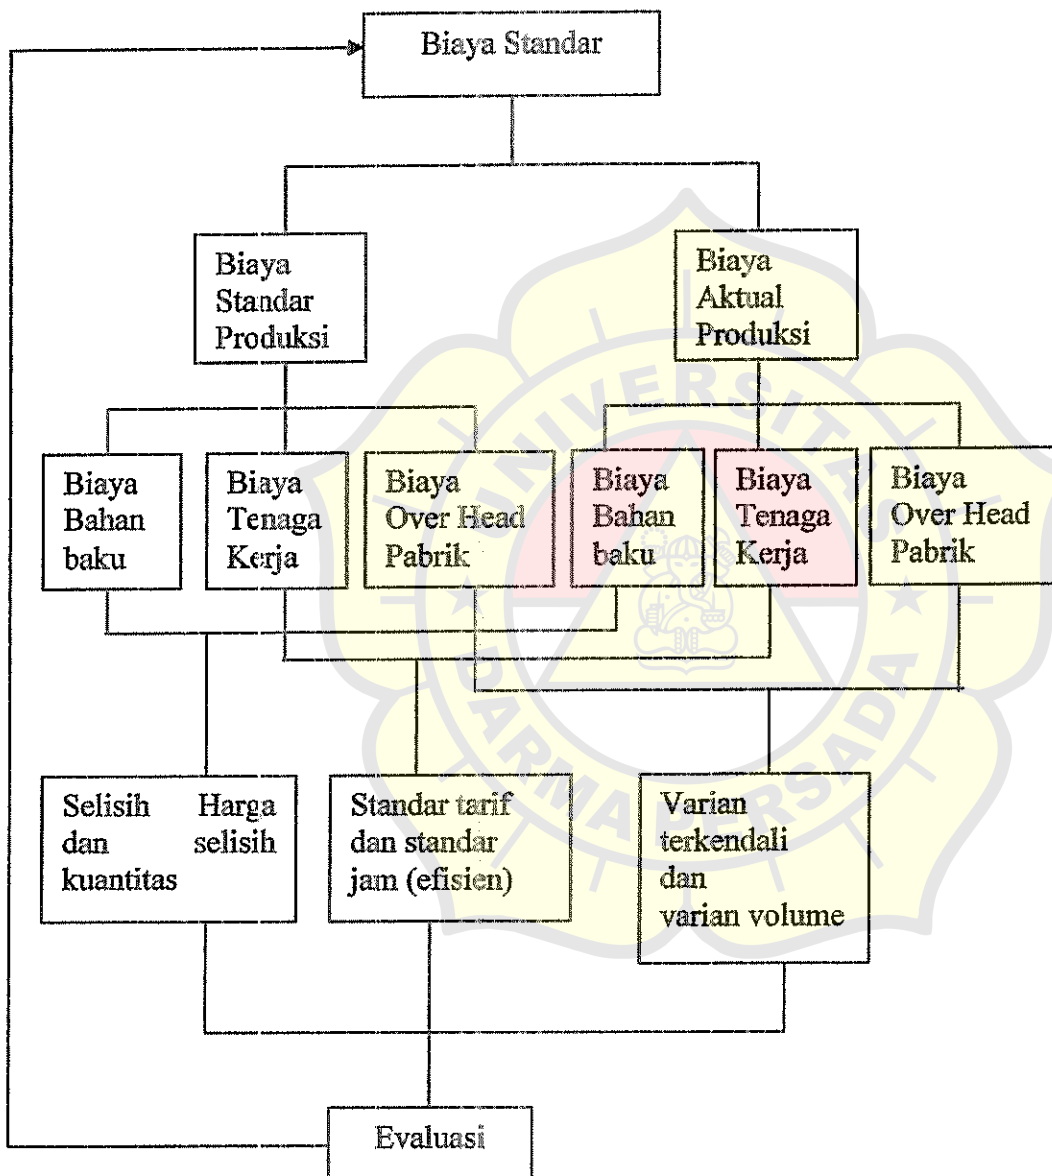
Biaya Standar

Biaya Standar Produksi

Biaya Aktual Produksi

Biaya Bahan baku

Biaya Tenaga Kerja

Biaya Over Head Pabrik

Biaya Bahan baku

Biaya Tenaga Kerja

Biaya Over Head Pabrik

Selisih Harga dan selisih kuantitas

Standar tarif dan standar jam (efisien)

Varian terkendali dan varian volume

Evaluasi

UNIVERSITAS DARMA PERSADA